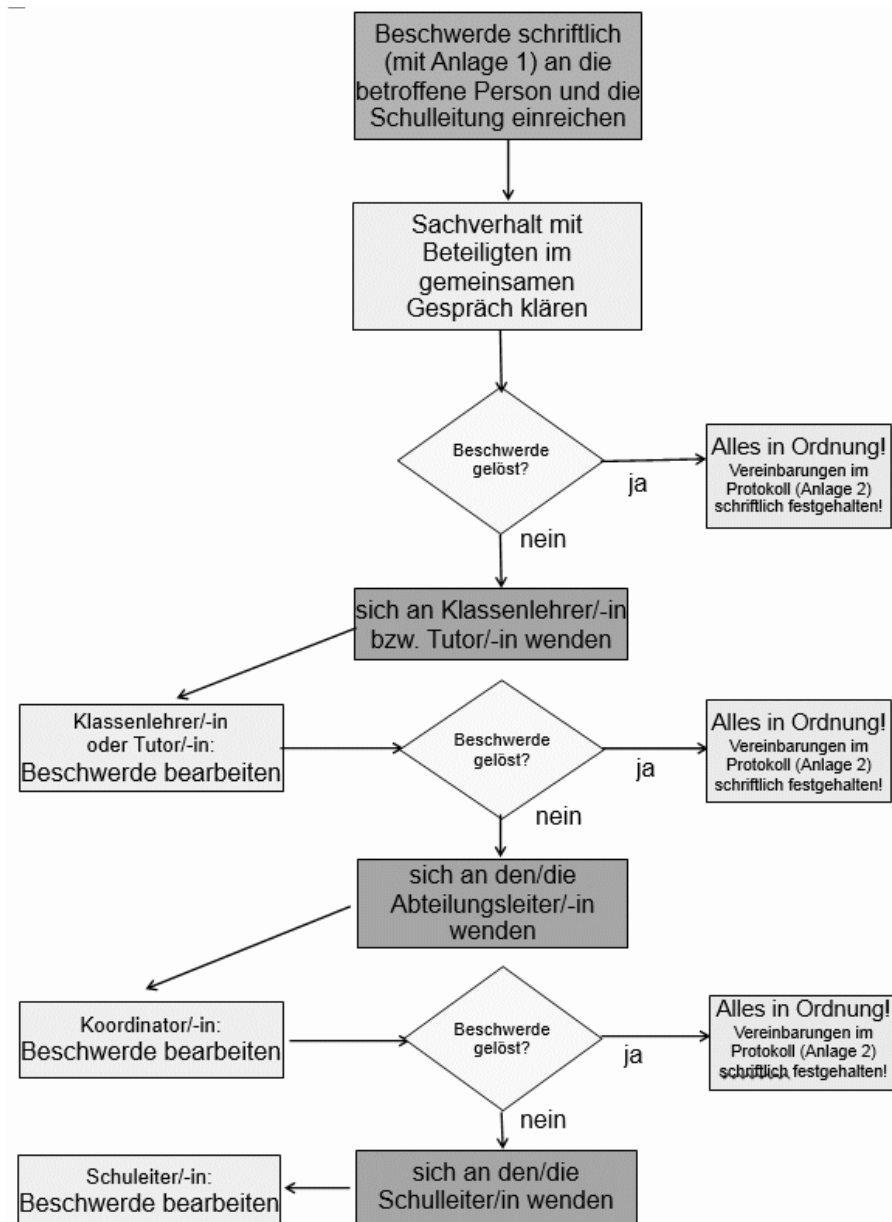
Beschwerde schriftlich (mit Anlage 1) an die betroffene Person und die Schulleitung einreichen

Sachverhalt mit Beteiligten im gemeinsamen Gespräch klären

Beschwerde gelöst?

ja

Alles in Ordnung!
Vereinbarungen im Protokoll (Anlage 2) schriftlich festgehalten!

nein

sich an Klassenlehrer/-in bzw. Tutor/-in wenden

Klassenlehrer/-in oder Tutor/-in:
Beschwerde bearbeiten

Beschwerde gelöst?

ja

Alles in Ordnung!
Vereinbarungen im Protokoll (Anlage 2) schriftlich festgehalten!

nein

sich an den/die Abteilungsleiter/-in wenden

Koordinator/-in:
Beschwerde bearbeiten

Beschwerde gelöst?

ja

Alles in Ordnung!
Vereinbarungen im Protokoll (Anlage 2) schriftlich festgehalten!

nein

sich an den/die Schulleiter/in wenden

Schuleiter/-in:
Beschwerde bearbeiten